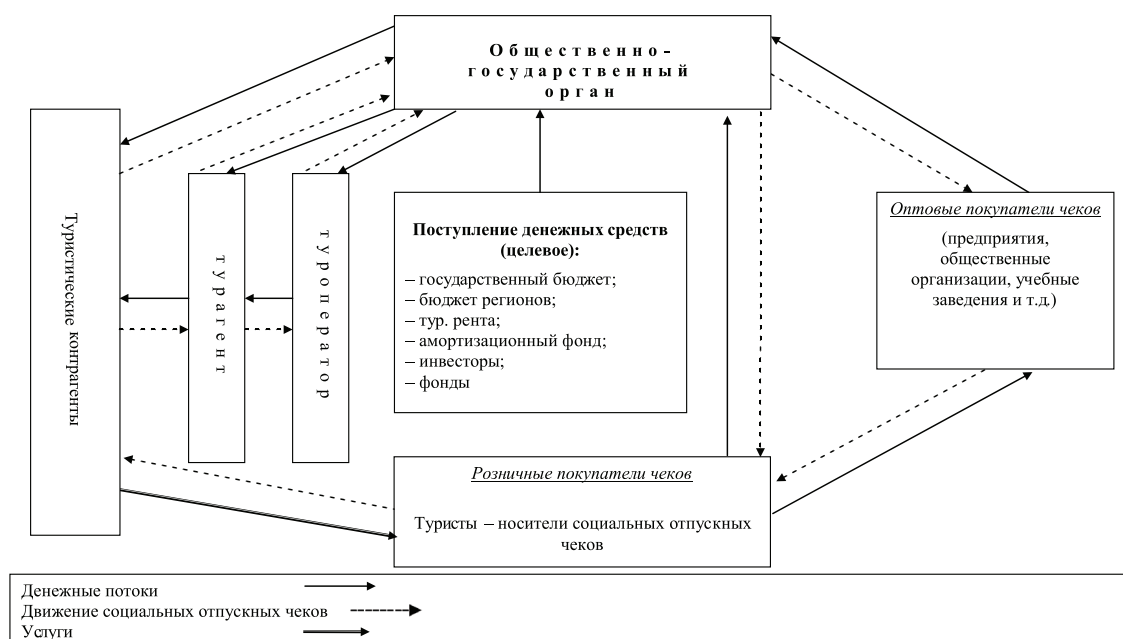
Общественно-государственный орган

Туристические контрагенты

турагент

туроператор

Поступление денежных средств (целевое):
– государственный бюджет;
– бюджет регионов;
– тур. рента;
– амортизационный фонд;
– инвесторы;
– фонды

Оптовые покупатели чеков

(предприятия, общественные организации, учебные заведения и т.д.)

Розничные покупатели чеков

Туристы – носители социальных отпускных чеков

Денежные потоки
Движение социальных отпускных чеков
Услуги